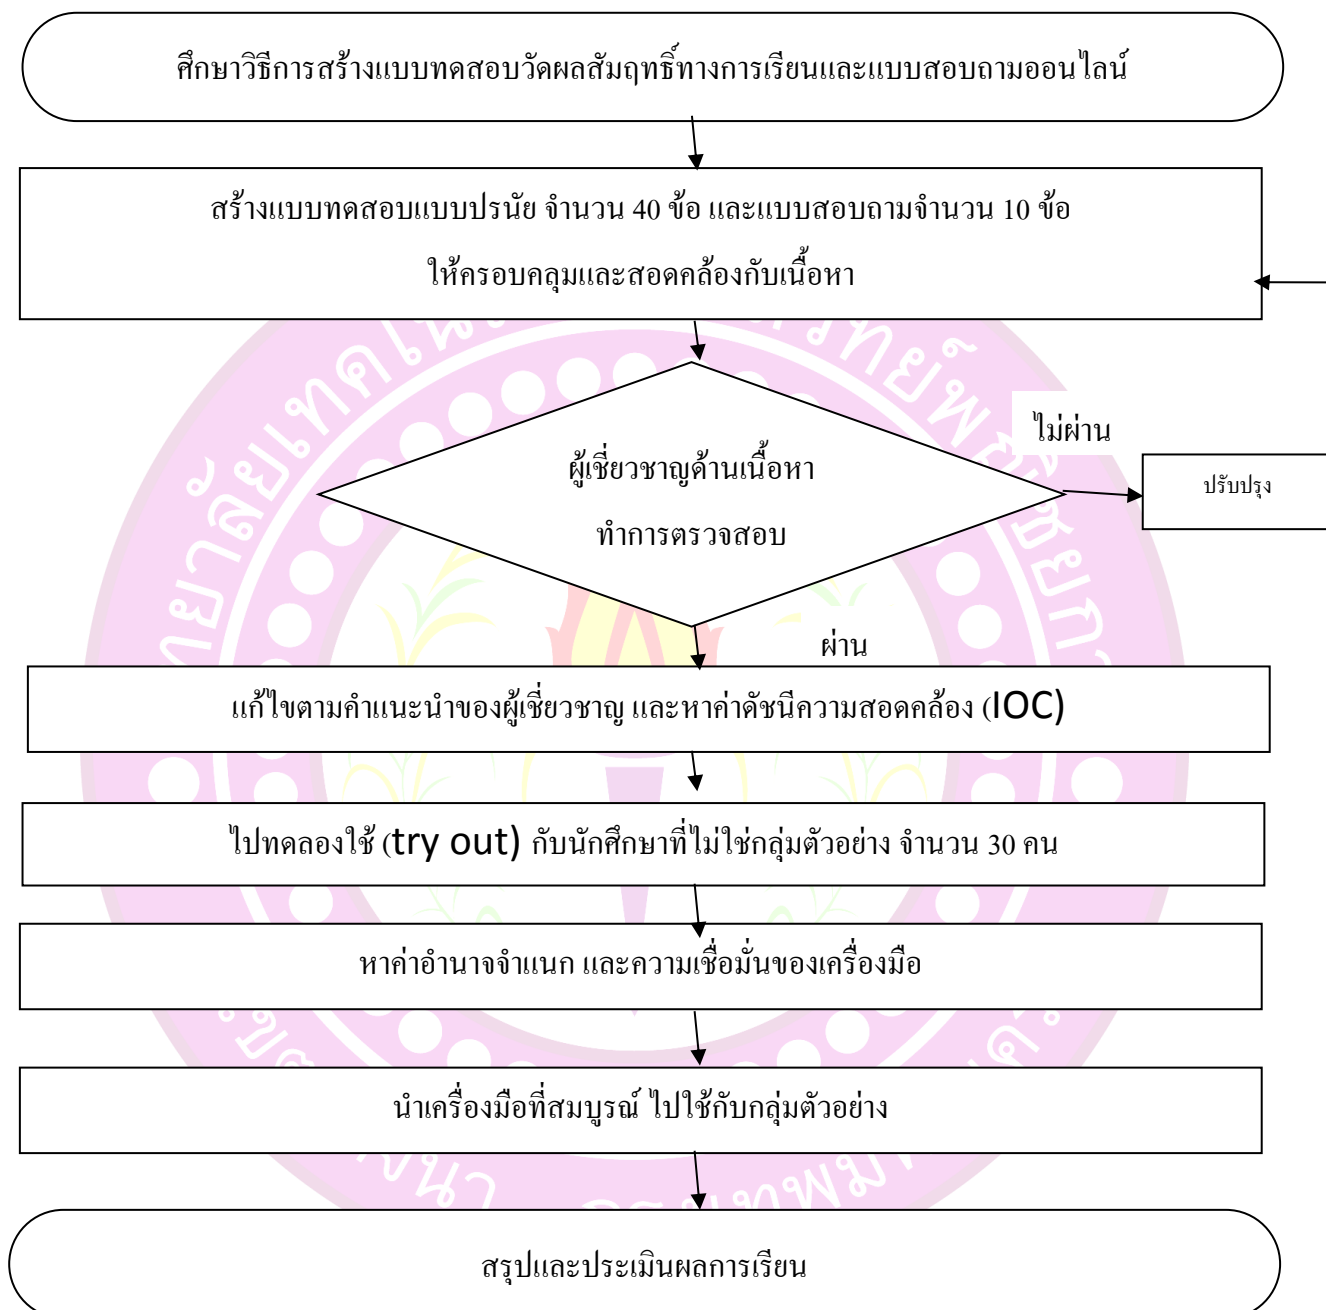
ศึกษาวิธีการสร้างแบบทดสอบวัดผลสัมฤทธิ์ทางการเรียนและแบบสอบถามออนไลน์

สร้างแบบทดสอบแบบปรนัย จำนวน 40 ข้อ และแบบสอบถามจำนวน 10 ข้อ ให้ครอบคลุมและสอดคล้องกับเนื้อหา

ผู้เชี่ยวชาญด้านเนื้อหา ทำการตรวจสอบ

ไม่ผ่าน

ปรับปรุง

ผ่าน

แก้ไขตามคำแนะนำของผู้เชี่ยวชาญ และหาค่าดัชนีความสอดคล้อง (IOC)

ไปทดลองใช้ (try out) กับนักศึกษาที่ไม่ใช่กลุ่มตัวอย่าง จำนวน 30 คน

หาค่าอำนาจจำแนก และความเชื่อมั่นของเครื่องมือ

นำเครื่องมือที่สมบูรณ์ ไปใช้กับกลุ่มตัวอย่าง

สรุปและประเมินผลการเรียน